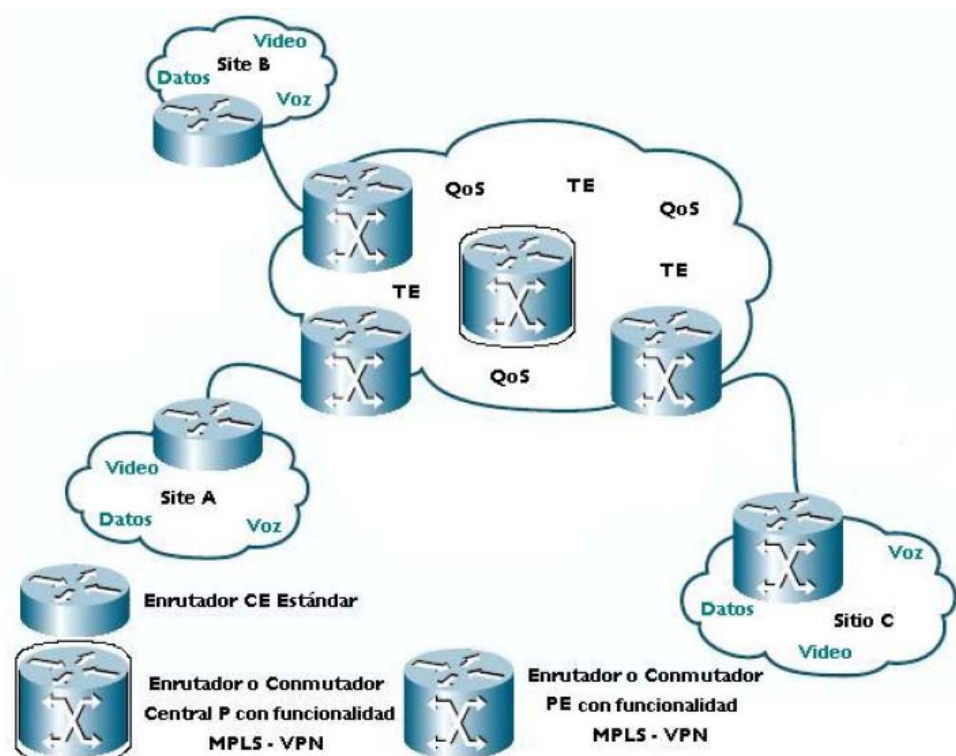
Video
Site B
Datos
Voz

QoS
TE
QoS
TE
TE
QoS

Video
Site A
Datos
Voz

Voz
Datos
Sitio C
Video

Enrutador CE Estándar

Enrutador o Conmutador Central P con funcionalidad MPLS - VPN

Enrutador o Conmutador PE con funcionalidad MPLS - VPN